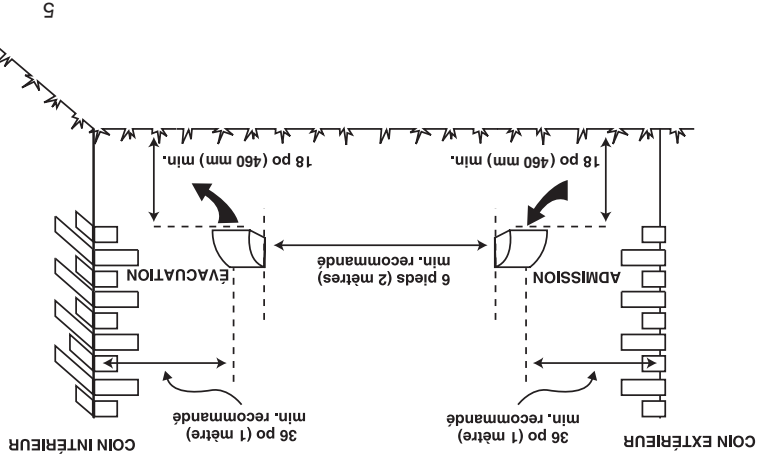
5

18 po (460 mm) min.

18 po (460 mm) min.

ÉVACUATION

6 pieds (2 mètres) min. recommandé

ADMISSION

36 po (1 mètre) min. recommandé

36 po (1 mètre) min. recommandé

COIN INTÉRIEUR

COIN EXTÉRIEUR